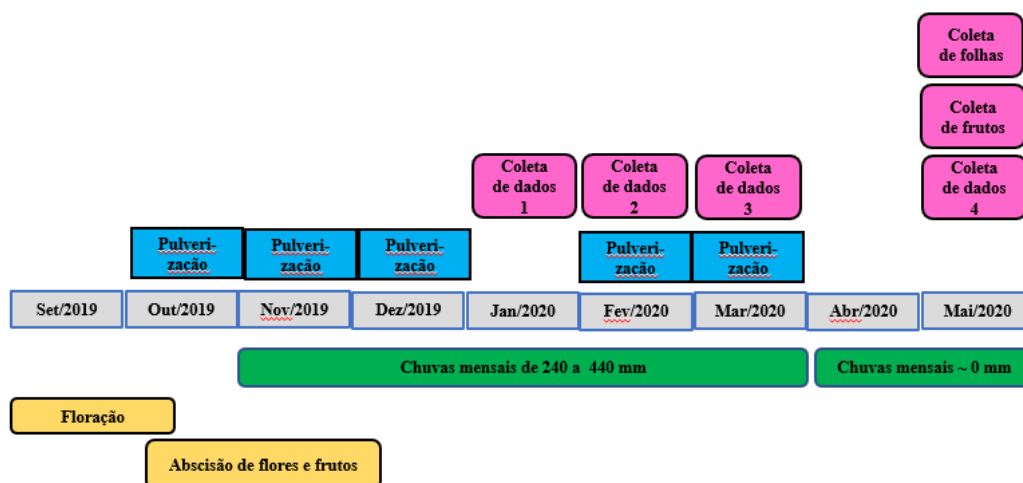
Coleta de folhas

Coleta de frutos

Coleta de dados 1

Coleta de dados 2

Coleta de dados 3

Coleta de dados 4

Pulverização

Pulverização

Pulverização

Pulverização

Pulverização

Set/2019

Out/2019

Nov/2019

Dez/2019

Jan/2020

Fev/2020

Mar/2020

Abr/2020

Mai/2020

Chuvas mensais de 240 a 440 mm

Chuvas mensais ~ 0 mm

Floração

Abscisão de flores e frutos